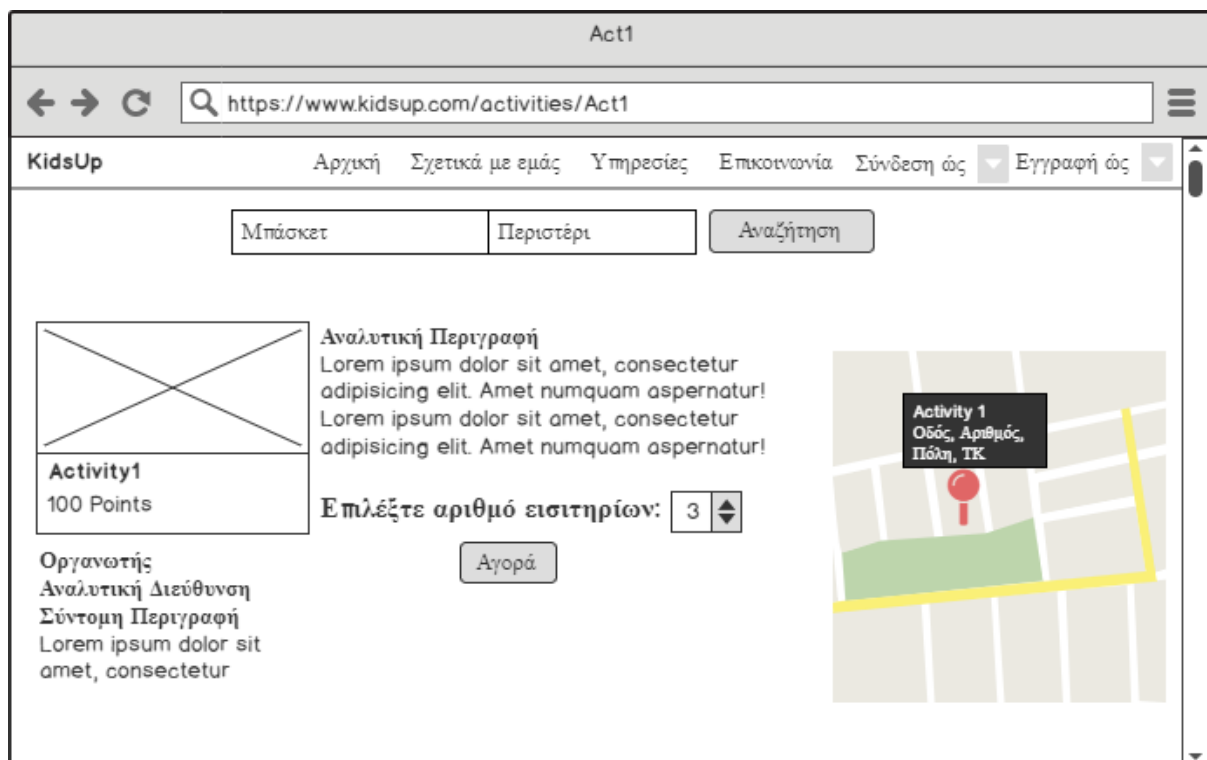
Act1

https://www.kidsup.com/activities/Act1

KidsUp

Αρχική Σχετικά με εμάς Υπηρεσίες Επικοινωνία Σύνδεση ώς Εγγραφή ώς

Μπάσκετ

Περιστέρι

Αναζήτηση

Activity1
100 Points

Οργανωτής
Αναλυτική Διεύθυνση
Σύντομη Περιγραφή
Lorem ipsum dolor sit amet, consectetur

Αναλυτική Περιγραφή
Lorem ipsum dolor sit amet, consectetur adipisicing elit. Amet numquam aspernatur! Lorem ipsum dolor sit amet, consectetur adipisicing elit. Amet numquam aspernatur!

Επιλέξτε αριθμό εισιτηρίων: 3

Αγορά

Activity 1
Οδός, Αριθμός, Πόλη, ΤΚ